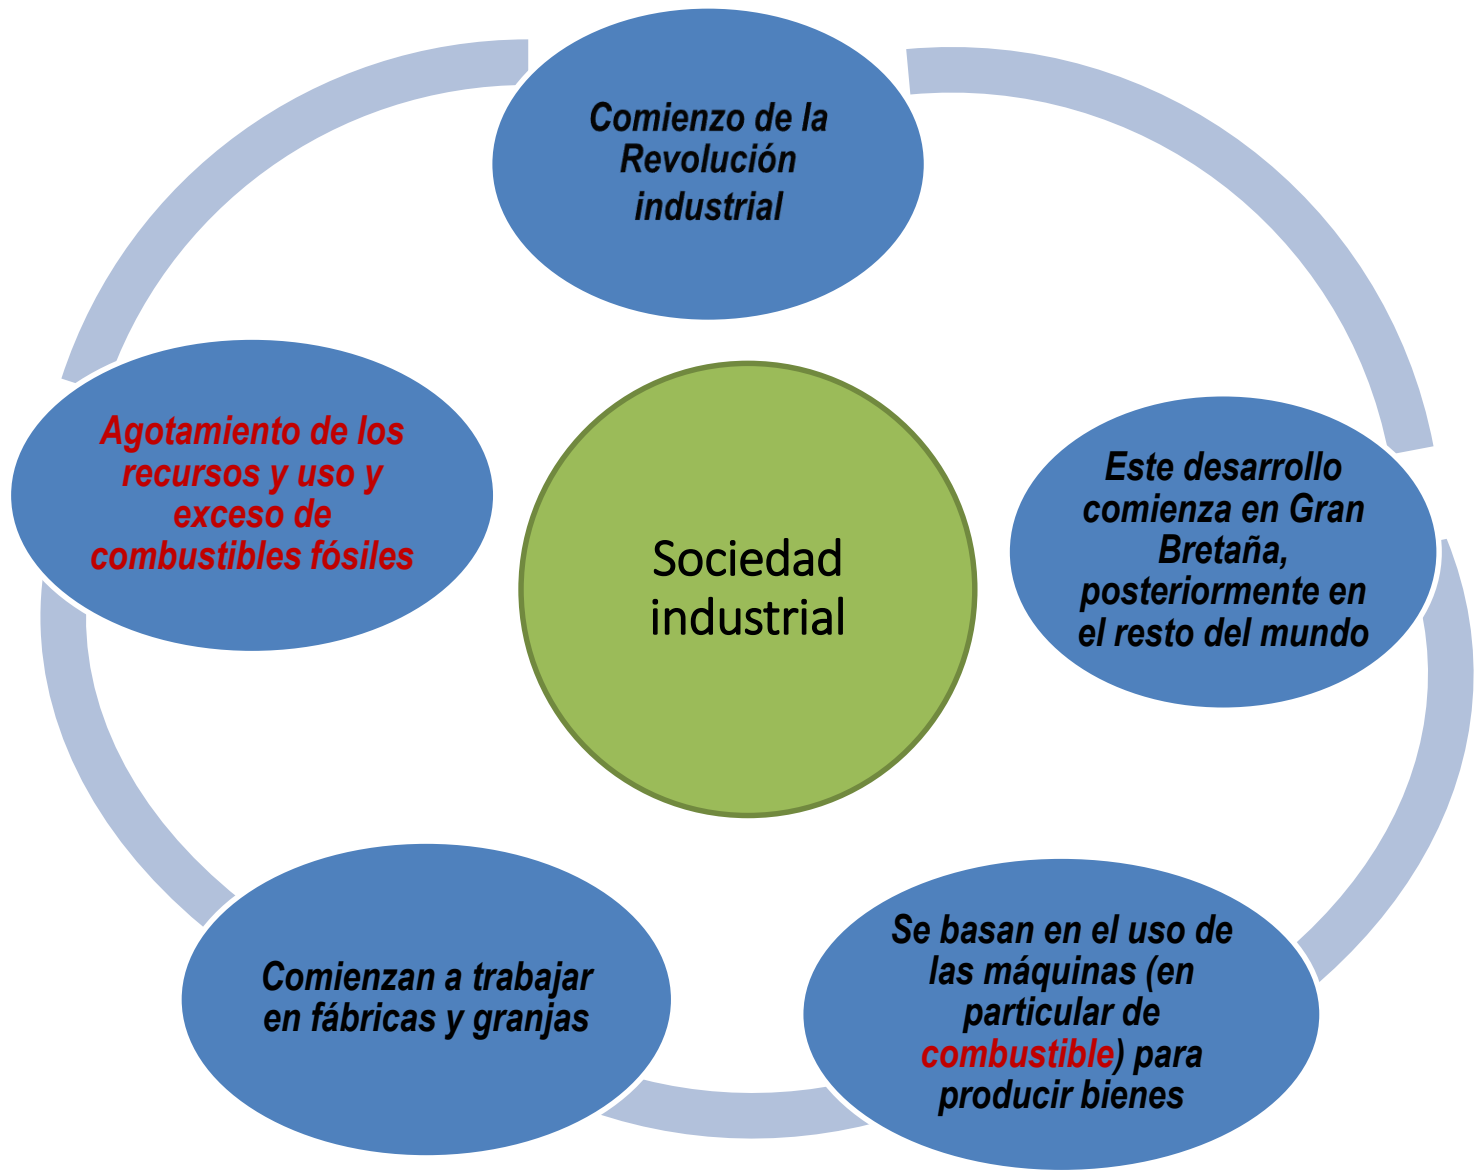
Comienzo de la Revolución industrial

Este desarrollo comienza en Gran Bretaña, posteriormente en el resto del mundo

Se basan en el uso de las máquinas (en particular de combustible) para producir bienes

Comienzan a trabajar en fábricas y granjas

Agotamiento de los recursos y uso y exceso de combustibles fósiles

Sociedad industrial